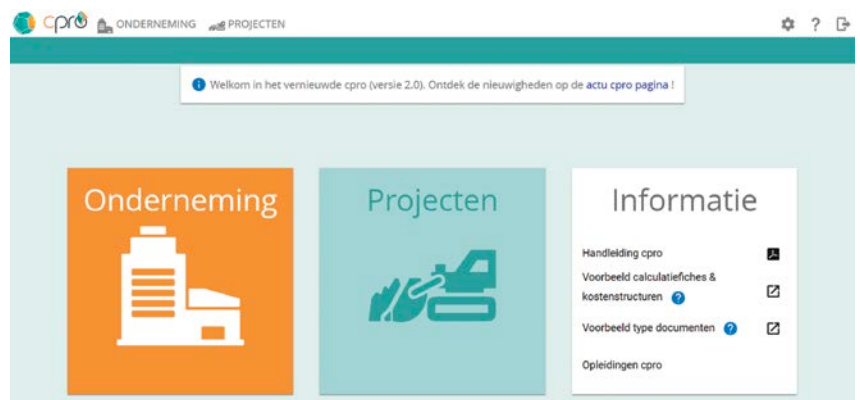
cpro ONDERNEMING PROJECTEN

? 

Welkom in het vernieuwde cpro (versie 2.0). Ontdek de nieuwigheden op de actu cpro pagina !

Onderneming

Projecten

Informatie

Handleiding cpro

Voorbeeld calculatiefiches & kostenstructuren ?

Voorbeeld type documenten ?

Opleidingen cpro